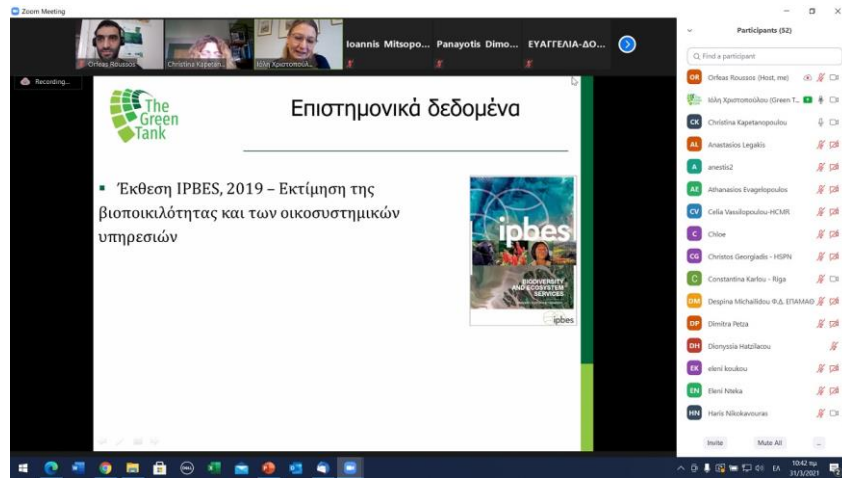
Zoom Meeting

Orfeas Roussos
Christina Kapetan...
Ιόλη Χριστοπούλ...
Ioannis Mitsopo...
Panayotis Dimo...
ΕΥΑΓΓΕΛΙΑ-ΔΟ...

Recording...

The Green Tank

Επιστημονικά δεδομένα

▪ Έκθεση IPBES, 2019 – Εκτίμηση της βιοποικιλότητας και των οικοσυστημικών υπηρεσιών

ipbes
BIODIVERSITY AND ECOSYSTEM SERVICES
ipbes

Participants (52)

Find a participant

OR Orfeas Roussos (Host, me)
Ιόλη Χριστοπούλου (Green T...
CK Christina Kapetanopoulou
AL Anastasios Legakis
A anestis2
AE Athanasios Evagelopoulos
CV Celia Vassilopoulou-HCMR
C Chloe
CG Christos Georgiadis - HSPN
C Constantina Karlou - Riga
DM Despina Michailidou Φ.Δ. ΕΠΑΜΑΘ
DP Dimitra Petza
DH Dionyssia Hatzilacou
EK eleni koukou
EN Eleni Nteka
HN Haris Nikokavouras

Invite
Mute All
...

10:42 πμ
31/3/2021
ΕΛ